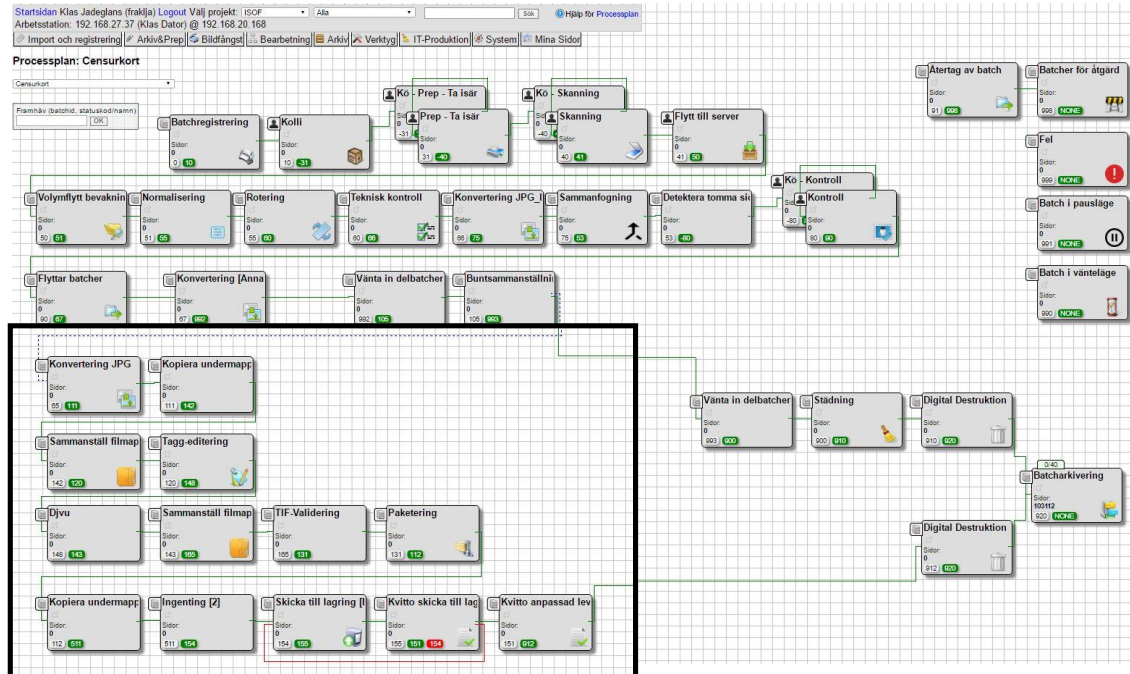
Startsidan Klas Jadeglans (fraklja) Logout Välj projekt: ISOF Alla Sök Hjälp för Processplan
Arbetsstation: 192.168.27.37 (Klas Dator) @ 192.168.20.168
Import och registrering | Arkiv&Prep | Bildfångst | Bearbetning | Arkiv | Verktyg | IT-Produktion | System | Mina Sidor

Processplan: Censurkort

Censurkort

Framhäv (batchid, statuskod/namn)
OK

Batchregistrering
Sidor:
0
0 10

Kolli
Sidor:
0
10 -31

Ko - Prep - Ta isär
-31

Prep - Ta isär
Sidor:
0
31 -40

Ko - Skanning
-40

Skanning
Sidor:
0
40 41

Flytt till server
Sidor:
0
41 50

Återtag av batch
Sidor:
0
91 998

Batcher för åtgärd
Sidor:
0
998 NONE

Fel
Sidor:
0
999 NONE

Batch i pausläge
Sidor:
0
991 NONE

Batch i vänteläge
Sidor:
0
990 NONE

Volymflytt bevaknin
Sidor:
0
50 51

Normalisering
Sidor:
0
51 55

Rotering
Sidor:
0
55 60

Teknisk kontroll
Sidor:
0
60 66

Konvertering JPG_l
Sidor:
0
66 75

Sammanfogning
Sidor:
0
75 53

Detektera tomma sid
Sidor:
0
53 -80

Ko - Kontroll
-80

Kontroll
Sidor:
0
80 90

Flyttar batcher
Sidor:
0
90 67

Konvertering [Anna
Sidor:
0
67 992

Vänta in delbatcher
Sidor:
0
992 105

Buntsammanställni
Sidor:
0
105 993

Konvertering JPG
Sidor:
0
65 111

Kopiera undermapp
Sidor:
0
111 142

Sammanställ filmap
Sidor:
0
142 120

Tagg-editering
Sidor:
0
120 148

Djvu
Sidor:
0
148 143

Sammanställ filmap
Sidor:
0
143 165

TIF-Validering
Sidor:
0
165 131

Paketering
Sidor:
0
131 112

Kopiera undermapp
Sidor:
0
112 511

Ingenting [2]
Sidor:
0
511 154

Skicka till lagring [l
Sidor:
0
154 155

Kvitto skicka till lag
Sidor:
0
155 151 154

Kvitto anpassad lev
Sidor:
0
151 912

Vänta in delbatcher
Sidor:
0
993 900

Städning
Sidor:
0
900 910

Digital Destruktion
Sidor:
0
910 920

0/40
Batcharkivering
Sidor:
103112
920 NONE

Digital Destruktion
Sidor:
0
912 920